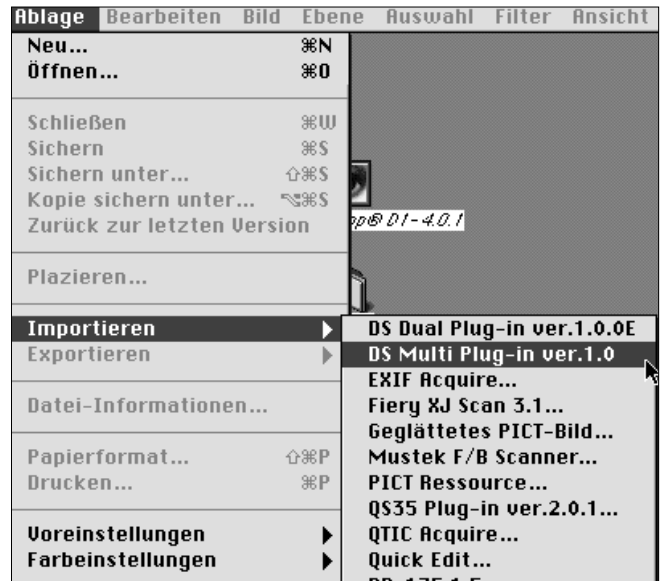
Ablage Bearbeiten Bild Ebene Auswahl Filter Ansicht

Neu... ⌘N
Öffnen... ⌘O

Schließen ⌘W
Sichern ⌘S
Sichern unter... ⇧⌘S
Kopie sichern unter... ⌥⌘S
Zurück zur letzten Version

Plazieren...

Importieren
Exportieren

Datei-Informationen...

Papierformat... ⇧⌘P
Drucken... ⌘P

Voreinstellungen
Farbeinstellungen

DS Dual Plug-in ver.1.0.0E
DS Multi Plug-in ver.1.0
EXIF Acquire...
Fiery XJ Scan 3.1...
Geglättetes PICT-Bild...
Mustek F/B Scanner...
PICT Ressource...
QS35 Plug-in ver.2.0.1...
QTIC Acquire...
Quick Edit...
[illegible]

op® DI-4.0.1